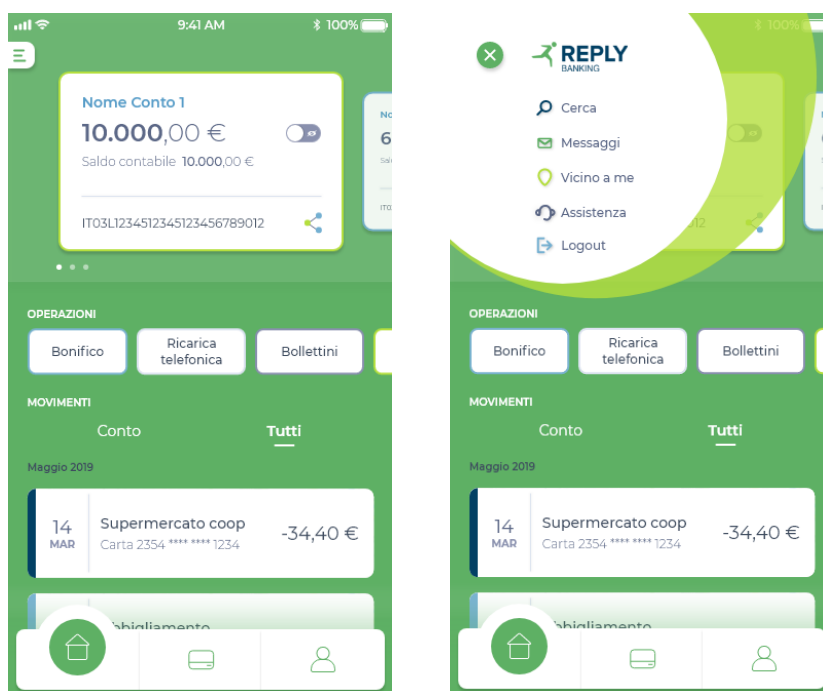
9:41 AM
100%

Nome Conto 1
10.000,00 €
Saldo contabile 10.000,00 €
IT03L1234512345123456789012

No
6
Sal
IT0

OPERAZIONI
Bonifico
Ricarica telefonica
Bollettini

MOVIMENTI
Conto
Tutti

Maggio 2019

14
MAR
Supermercato coop
Carta 2354 **** **** 1234
-34,40 €

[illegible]bbigliamento

100%

REPLY
BANKING
Cerca
Messaggi
Vicino a me
Assistenza
Logout

12

OPERAZIONI
Bonifico
Ricarica telefonica
Bollettini

MOVIMENTI
Conto
Tutti

Maggio 2019

14
MAR
Supermercato coop
Carta 2354 **** **** 1234
-34,40 €

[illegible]bbigliamento